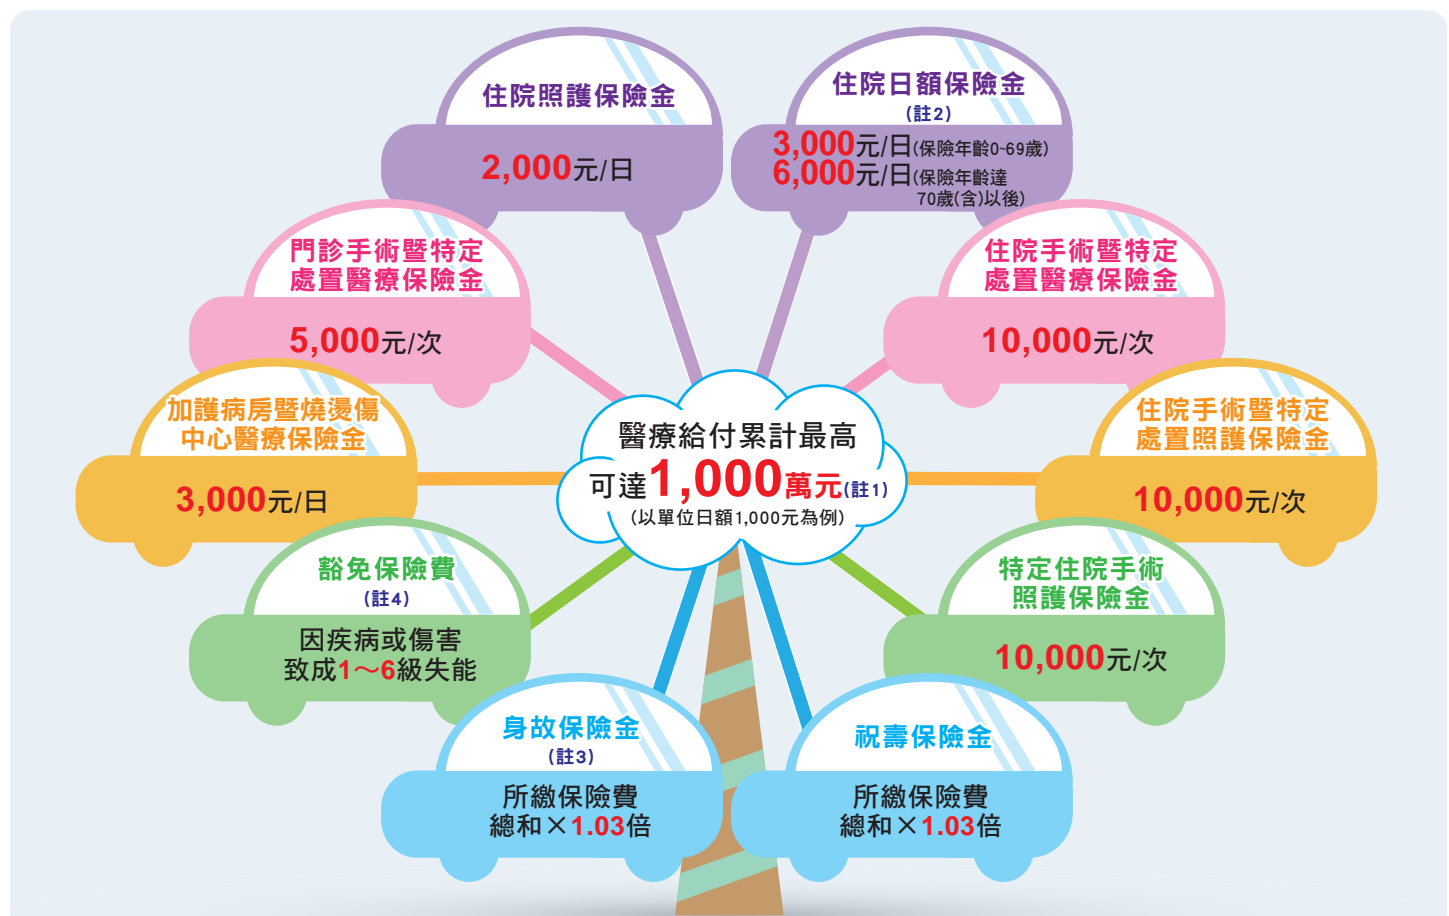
住院照護保險金

2,000元/日

住院日額保險金
(註2)
3,000元/日(保險年齡0~69歲)
6,000元/日(保險年齡達70歲(含)以後)

門診手術暨特定處置醫療保險金

5,000元/次

住院手術暨特定處置醫療保險金

10,000元/次

加護病房暨燒燙傷中心醫療保險金

3,000元/日

醫療給付累計最高
可達1,000萬元(註1)
(以單位日額1,000元為例)

住院手術暨特定處置照護保險金

10,000元/次

豁免保險費
(註4)
因疾病或傷害致成1～6級失能

特定住院手術照護保險金

10,000元/次

身故保險金
(註3)
所繳保險費總和×1.03倍

祝壽保險金

所繳保險費總和×1.03倍